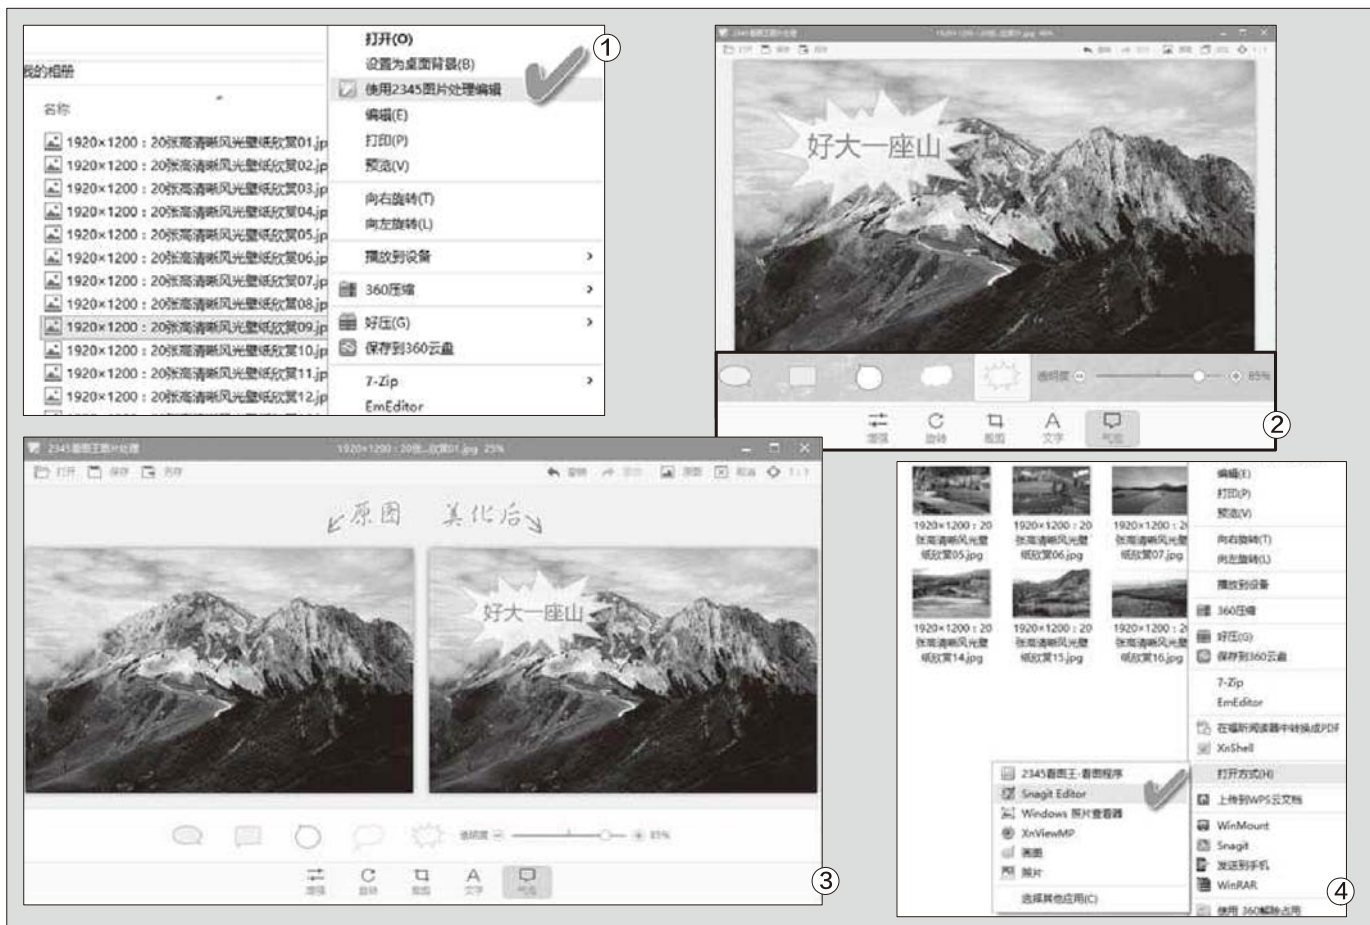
我的相册

名称

1920×1200：20张高清晰风光壁纸欣赏01.jp
1920×1200：20张高清晰风光壁纸欣赏02.jp
1920×1200：20张高清晰风光壁纸欣赏03.jp
1920×1200：20张高清晰风光壁纸欣赏04.jp
1920×1200：20张高清晰风光壁纸欣赏05.jp
1920×1200：20张高清晰风光壁纸欣赏06.jp
1920×1200：20张高清晰风光壁纸欣赏07.jp
1920×1200：20张高清晰风光壁纸欣赏08.jp
1920×1200：20张高清晰风光壁纸欣赏09.jp
1920×1200：20张高清晰风光壁纸欣赏10.jp
1920×1200：20张高清晰风光壁纸欣赏11.jp
1920×1200：20张高清晰风光壁纸欣赏12.jp

打开(O)
设置为桌面背景(B)
使用2345图片处理编辑
编辑(E)
打印(P)
预览(V)
向右旋转(T)
向左旋转(L)
播放到设备
360压缩
好压(G)
保存到360云盘
7-Zip
EmEditor

①

2345看图王图片处理
打开 保存 另存
好大一座山
透明度 85%
增强 旋转 裁剪 文字 气泡

②

2345看图王图片处理
1920×1200：20张...欣赏01.jpg 25%
打开 保存 另存
撤销 重做 原图 对比 取消 1:1
↙原图 美化后↘
好大一座山
透明度 85%
增强 旋转 裁剪 文字 气泡

③

1920×1200：20张高清晰风光壁纸欣赏05.jpg
1920×1200：20张高清晰风光壁纸欣赏06.jpg
1920×1200：20张高清晰风光壁纸欣赏07.jpg
1920×1200：20张高清晰风光壁纸欣赏14.jpg
1920×1200：20张高清晰风光壁纸欣赏15.jpg
1920×1200：20张高清晰风光壁纸欣赏16.jpg

编辑(E)
打印(P)
预览(V)
向右旋转(T)
向左旋转(L)
播放到设备
360压缩
好压(G)
保存到360云盘
7-Zip
EmEditor
在福昕阅读器中转换成PDF
XnShell
打开方式(H)
上传到WPS云文档
WinMount
Snagit
发送到手机
WinRAR
使用 360解除占用

2345看图王-看图程序
Snagit Editor
Windows 照片查看器
XnViewMP
画图
照片
选择其他应用(C)

④